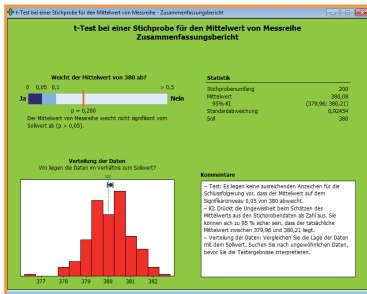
t-Test bei einer Stichprobe für den Mittelwert von Messreihe - Zusammenfassungsbericht

t-Test bei einer Stichprobe für den Mittelwert von Messreihe
Zusammenfassungsbericht

Weicht der Mittelwert von 380 ab?

0 0,05 0,1 > 0,5

Ja Nein

P = 0,200

Der Mittelwert von Messreihe weicht nicht signifikant vom Sollwert ab (p > 0,05).

Statistik

| | |
|---|---|
| Stichprobenumfang | 200 |
| Mittelwert | 380,08 |
| 95%-KI | (379,96; 380,21) |
| Standardabweichung | 0,92494 |
| Soll | 380 |

Verteilung der Daten
Wo liegen die Daten im Verhältnis zum Sollwert?

377 378 379 380 381 382

Kommentare

– Test: Es liegen keine ausreichenden Anzeichen für die Schlussfolgerung vor, dass der Mittelwert auf dem Signifikanzniveau 0,05 von 380 abweicht.
– KI: Drückt die Ungewissheit beim Schätzen des Mittelwerts aus den Stichprobendaten als Zahl aus. Sie können sich zu 95 % sicher sein, dass der tatsächliche Mittelwert zwischen 379,96 und 380,21 liegt.
– Verteilung der Daten: Vergleichen Sie die Lage der Daten mit dem Sollwert. Suchen Sie nach ungewöhnlichen Daten, bevor Sie die Testergebnisse interpretieren.